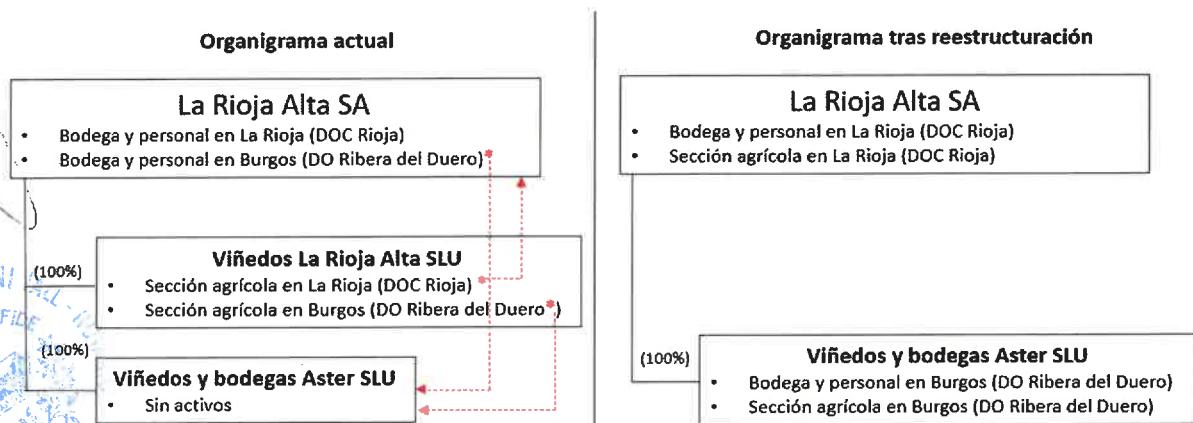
Organigrama actual

La Rioja Alta SA
• Bodega y personal en La Rioja (DOC Rioja)
• Bodega y personal en Burgos (DO Ribera del Duero)

(100%)

Viñedos La Rioja Alta SLU
• Sección agrícola en La Rioja (DOC Rioja)
• Sección agrícola en Burgos (DO Ribera del Duero)

(100%)

Viñedos y bodegas Aster SLU
• Sin activos

Organigrama tras reestructuración

La Rioja Alta SA
• Bodega y personal en La Rioja (DOC Rioja)
• Sección agrícola en La Rioja (DOC Rioja)

(100%)

Viñedos y bodegas Aster SLU
• Bodega y personal en Burgos (DO Ribera del Duero)
• Sección agrícola en Burgos (DO Ribera del Duero)